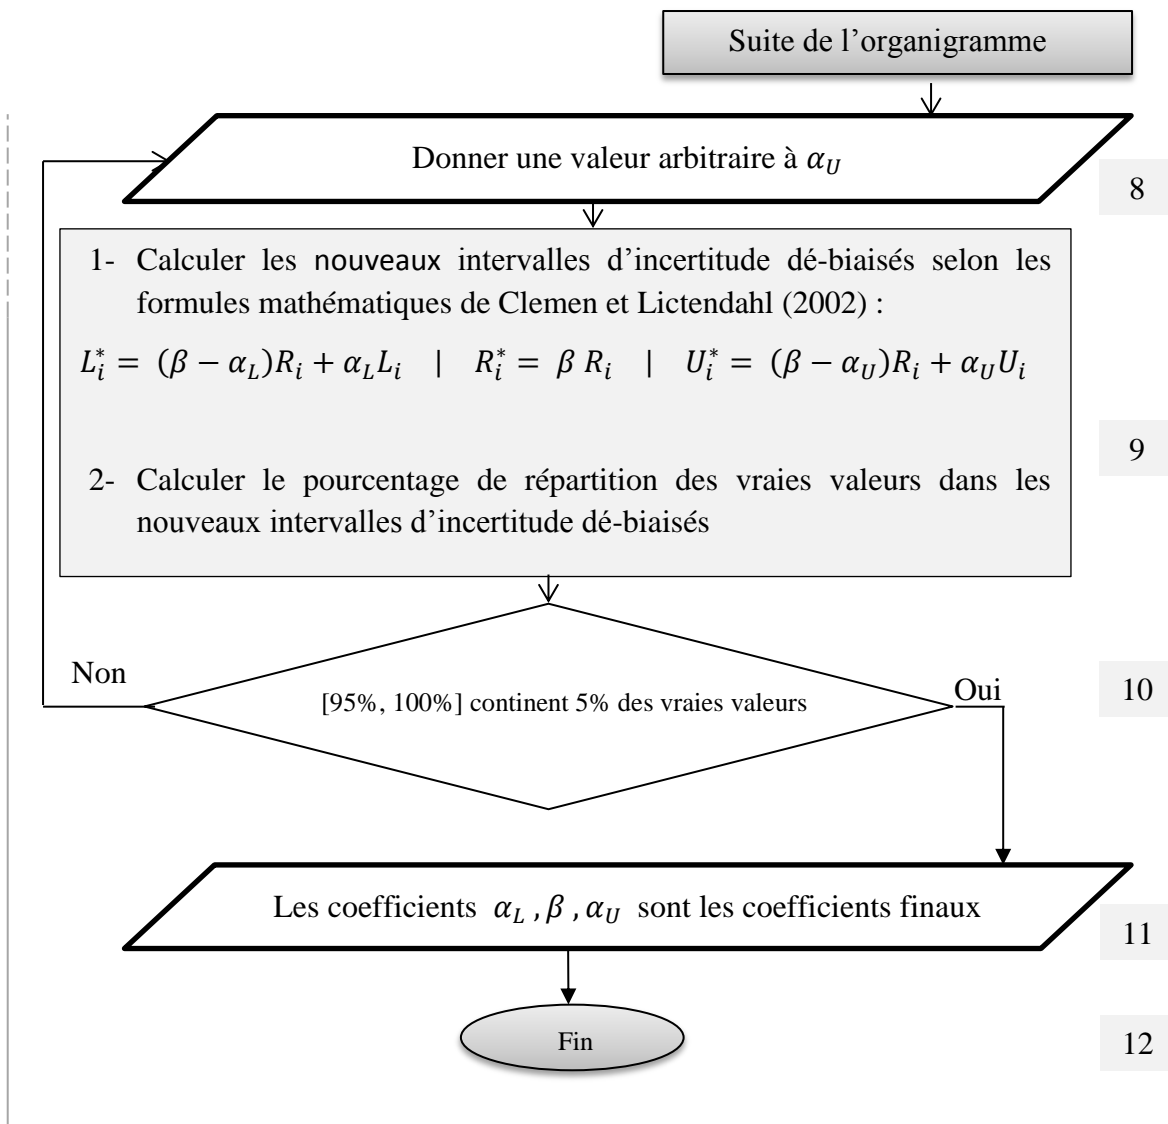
Suite de l’organigramme

Donner une valeur arbitraire à $\alpha_U$

8

1- Calculer les nouveaux intervalles d’incertitude dé-biaisés selon les formules mathématiques de Clemen et Lictendahl (2002) :

$L_i^* = (\beta - \alpha_L)R_i + \alpha_L L_i$ | $R_i^* = \beta R_i$ | $U_i^* = (\beta - \alpha_U)R_i + \alpha_U U_i$

2- Calculer le pourcentage de répartition des vraies valeurs dans les nouveaux intervalles d’incertitude dé-biaisés

9

Non

[95%, 100%] continent 5% des vraies valeurs

Oui

10

Les coefficients $\alpha_L$ , $\beta$ , $\alpha_U$ sont les coefficients finaux

11

Fin

12